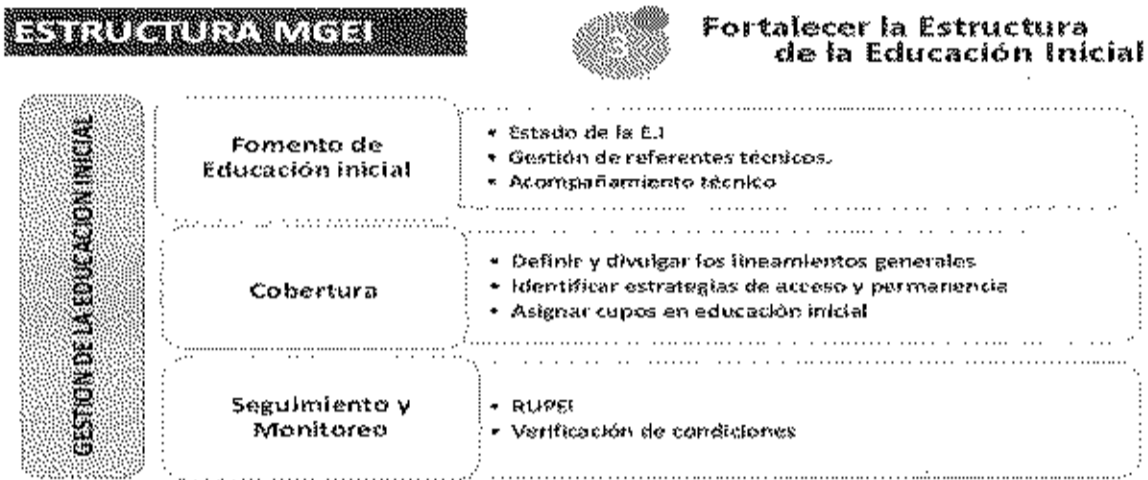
ESTRUCTURA MGEI

5

Fortalecer la Estructura de la Educación Inicial

GESTIÓN DE LA EDUCACIÓN INICIAL

Fomento de Educación inicial

• Estado de la E.I
• Gestión de referentes técnicos.
• Acompañamiento técnico

Cobertura

• Definir y divulgar los lineamientos generales
• Identificar estrategias de acceso y permanencia
• Asignar cupos en educación inicial

Seguimiento y Monitoreo

• RUPEI
• Verificación de condiciones